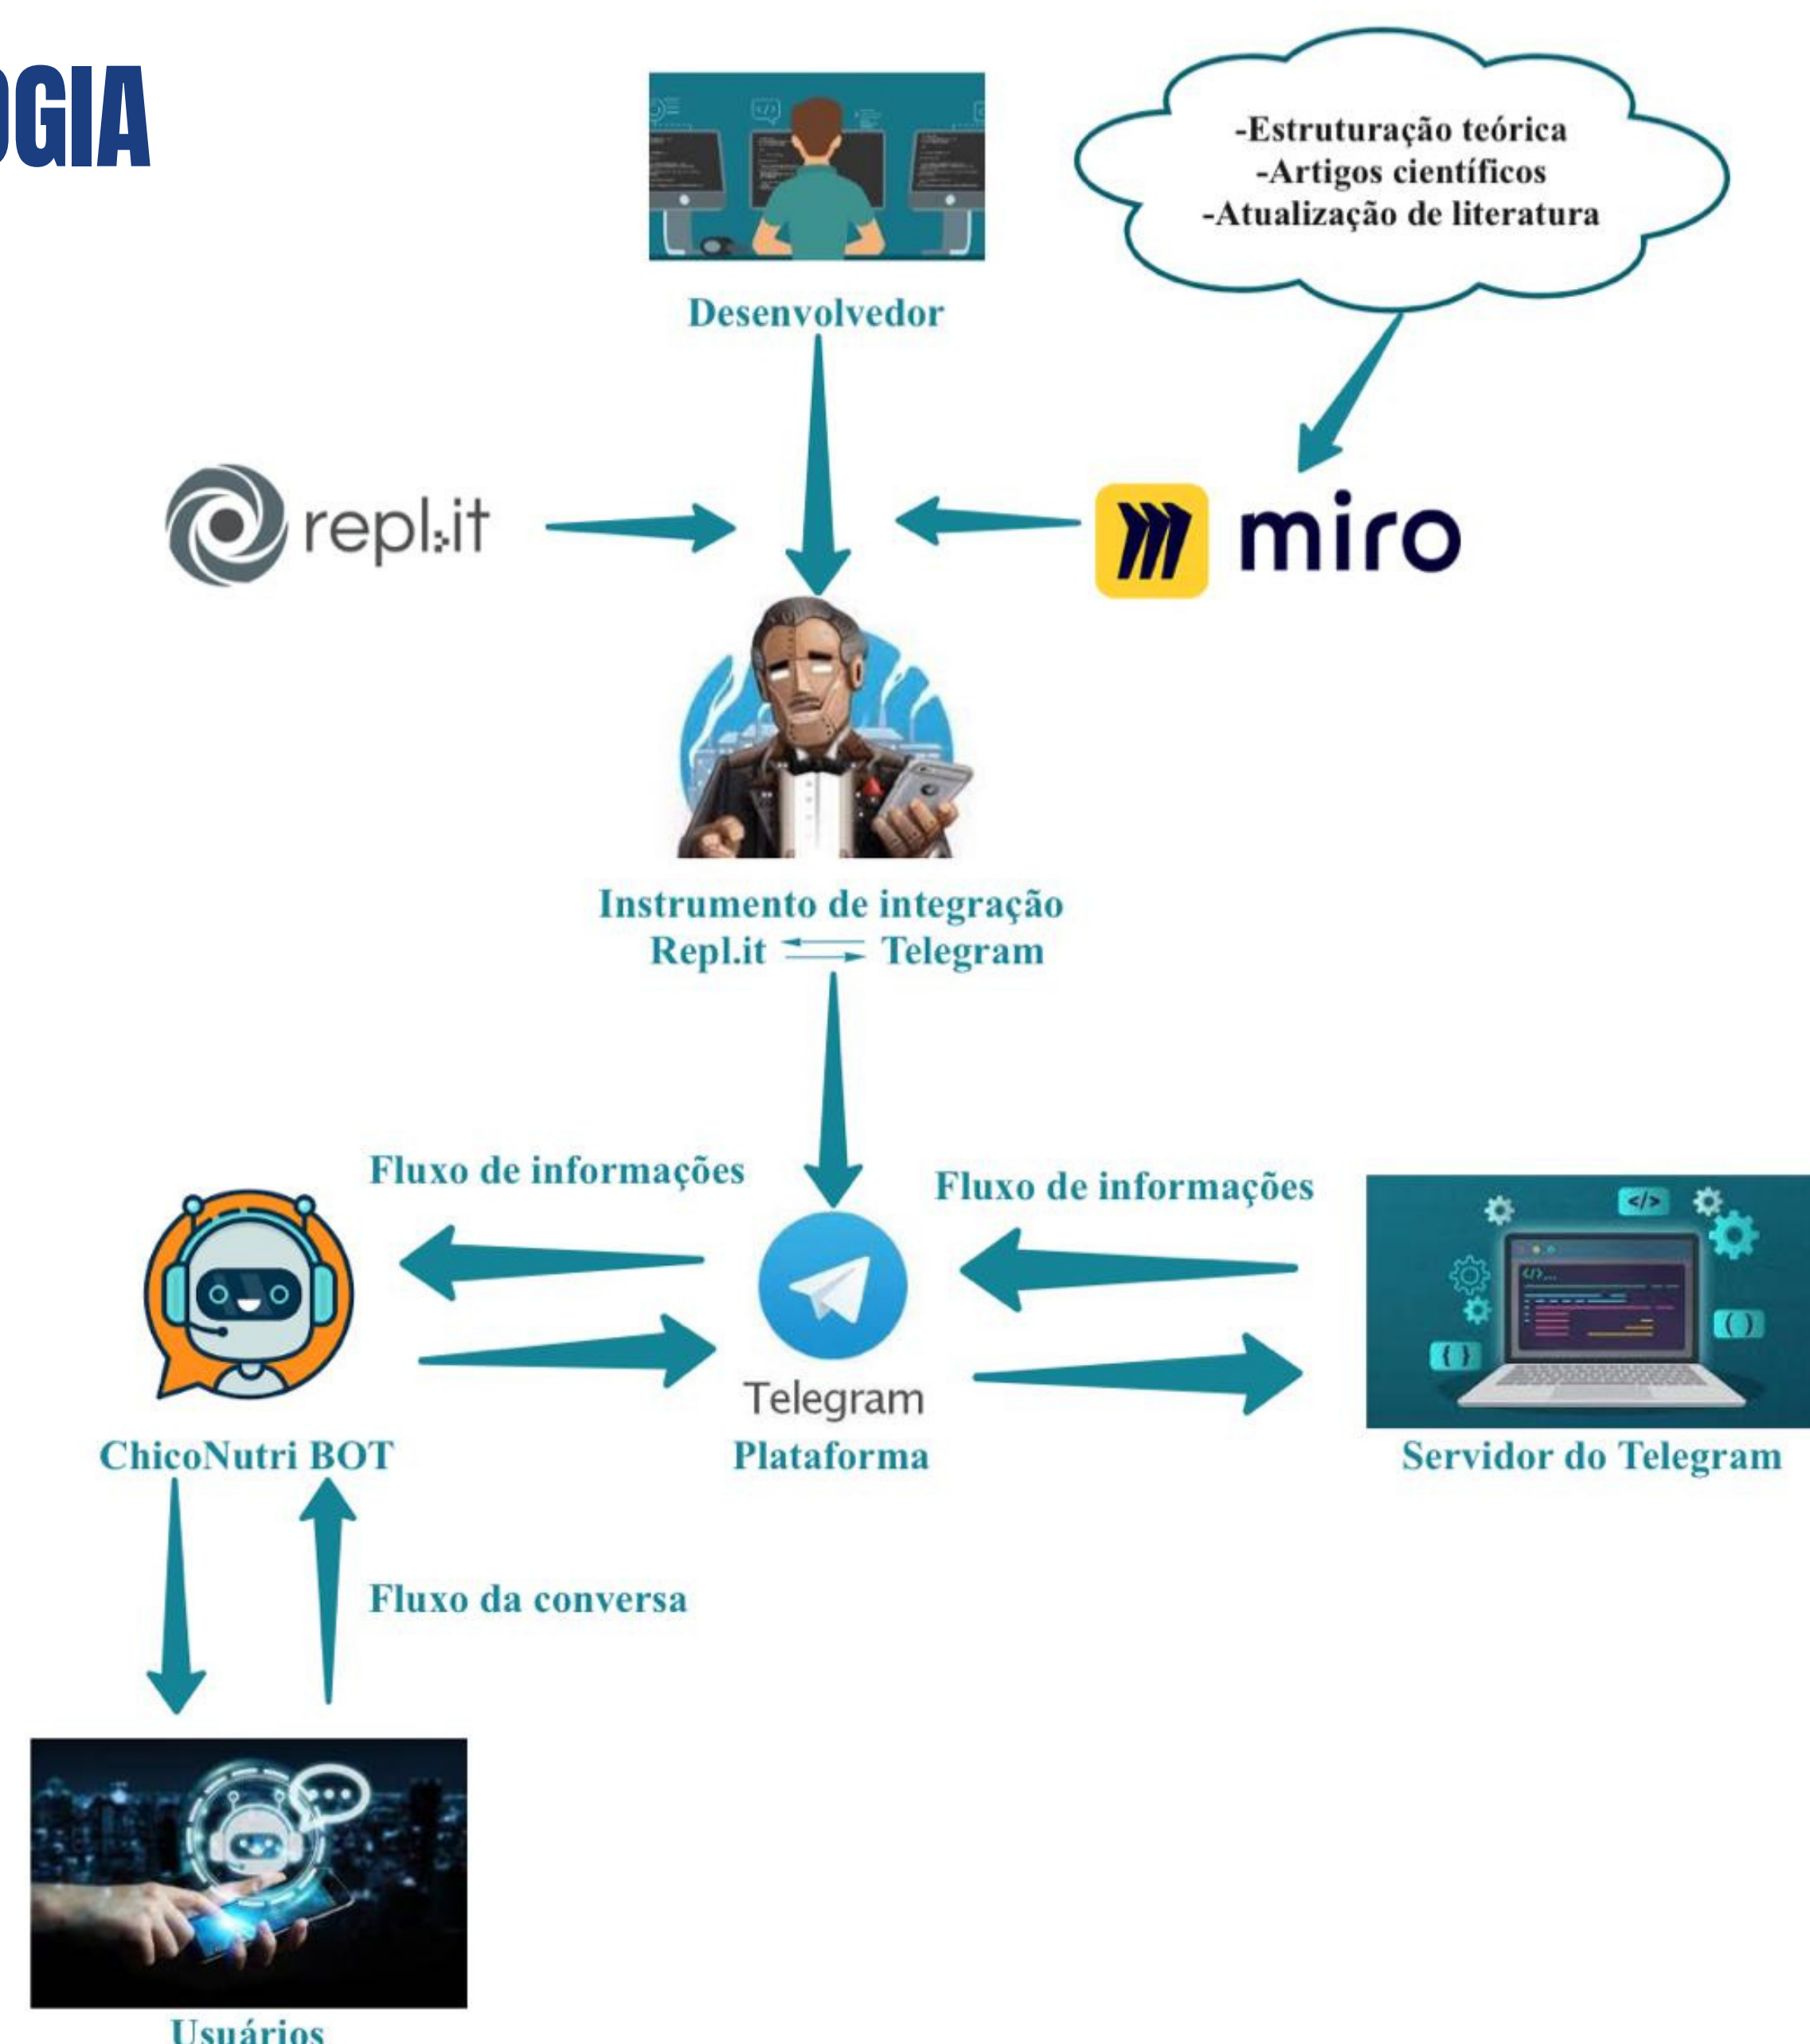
OGIA

Desenvolvedor

-Estruturação teórica
-Artigos científicos
-Atualização de literatura

repl.it

miro

Instrumento de integração
Repl.it ⇄ Telegram

Fluxo de informações

Fluxo de informações

ChicoNutri BOT

Telegram
Plataforma

Servidor do Telegram

Fluxo da conversa

Usuários